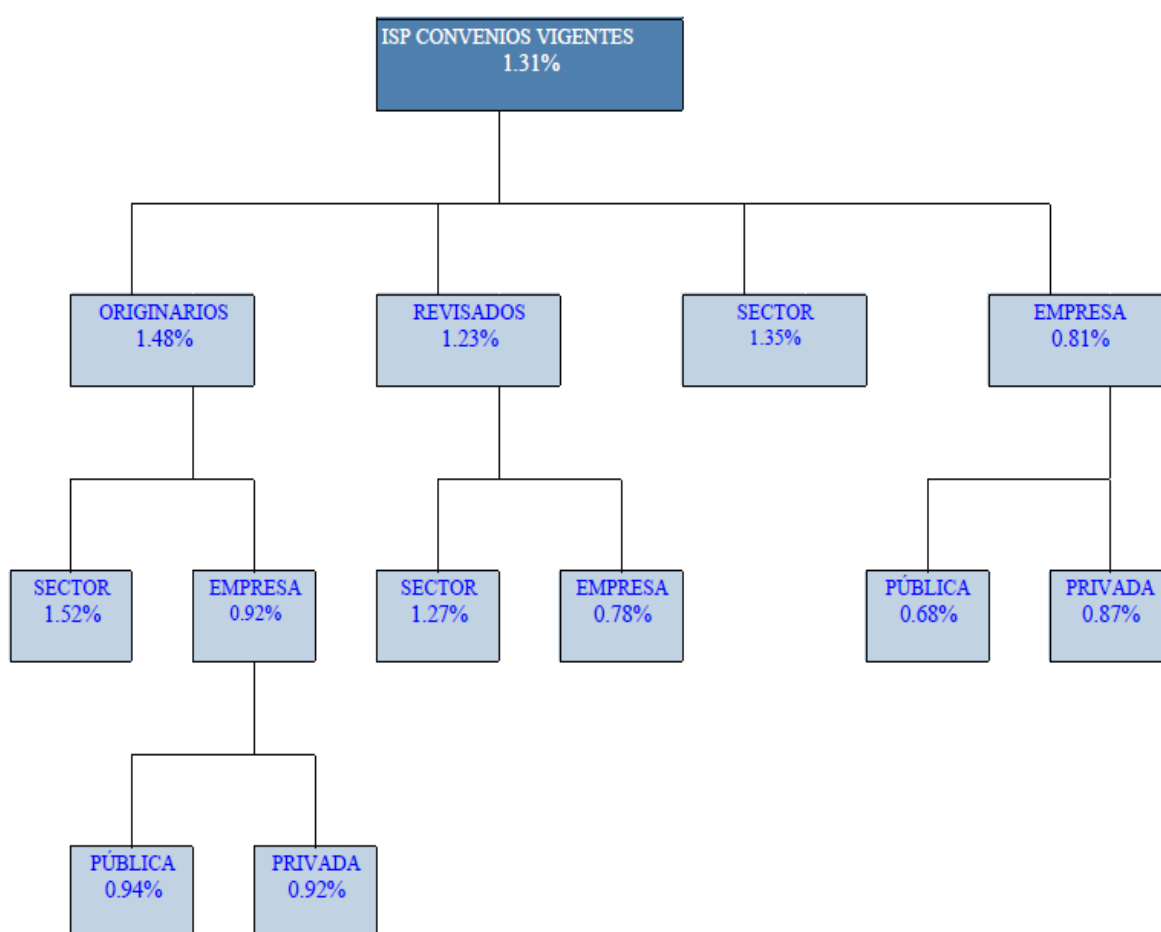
ISP CONVENIOS VIGENTES
1.31%

ORIGINARIOS
1.48%

REVISADOS
1.23%

SECTOR
1.35%

EMPRESA
0.81%

SECTOR
1.52%

EMPRESA
0.92%

SECTOR
1.27%

EMPRESA
0.78%

PÚBLICA
0.68%

PRIVADA
0.87%

PÚBLICA
0.94%

PRIVADA
0.92%